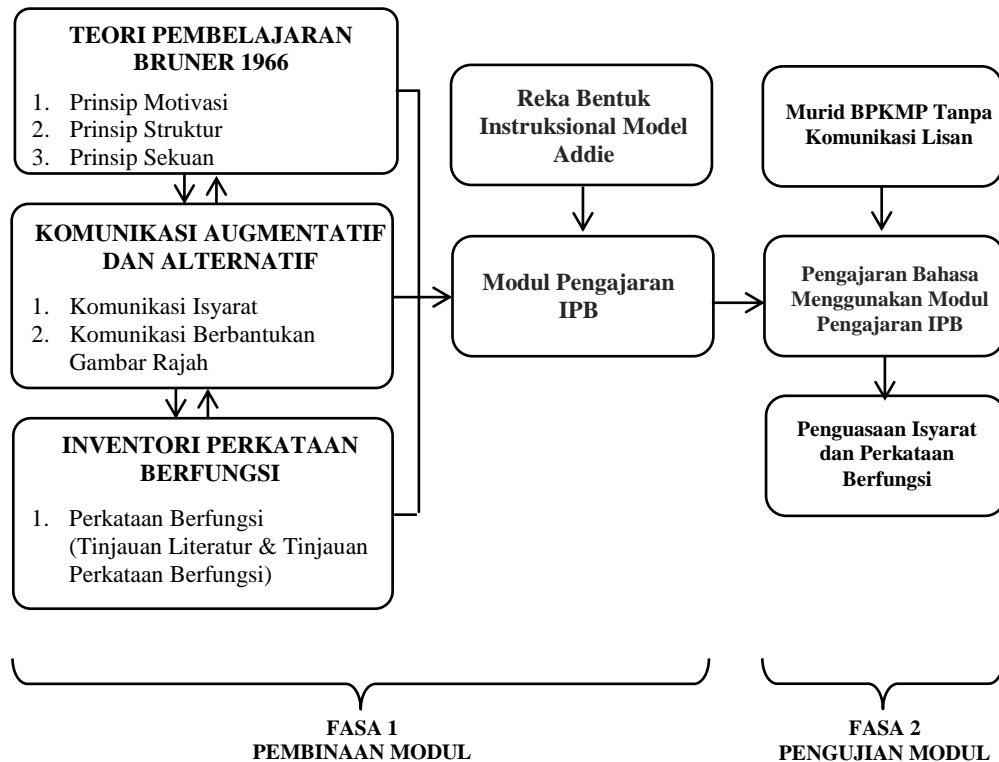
TEORI PEMBELAJARAN BRUNER 1966

1. Prinsip Motivasi
2. Prinsip Struktur
3. Prinsip Sekuan

KOMUNIKASI AUGMENTATIF DAN ALTERNATIF

1. Komunikasi Isyarat
2. Komunikasi Berbantukan Gambar Rajah

INVENTORI PERKATAAN BERFUNGSI

1. Perkataan Berfungsi (Tinjauan Literatur & Tinjauan Perkataan Berfungsi)

Reka Bentuk Instruksional Model Addie

Modul Pengajaran IPB

Murid BPKMP Tanpa Komunikasi Lisan

Pengajaran Bahasa Menggunakan Modul Pengajaran IPB

Penguasaan Isyarat dan Perkataan Berfungsi

FASA 1
PEMBINAAN MODUL

FASA 2
PENGUJIAN MODUL